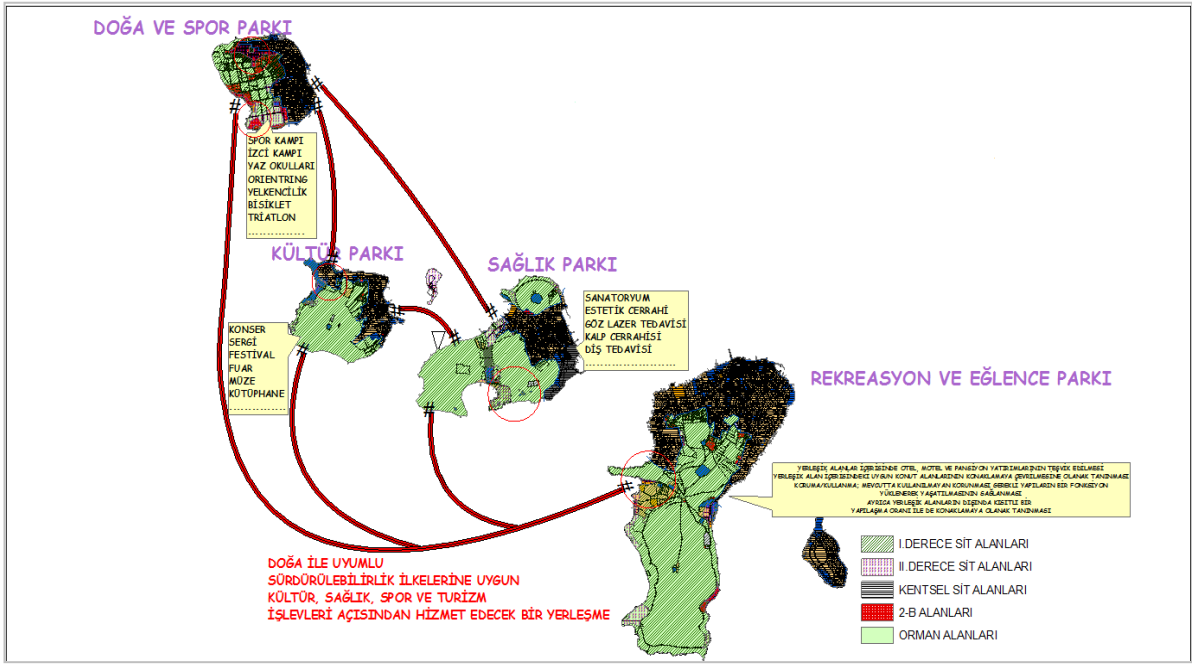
DOĞA VE SPOR PARKI

SPOR KAMPI
İZCİ KAMPI
YAZ OKULLARI
ORIENTRING
YELKENCİLİK
BİSİKLET
TRİATLON
...............

KÜLTÜR PARKI

KONSER
SERGİ
FESTİVAL
FUAR
MÜZE
KÜTÜPHANE
...............

SAĞLIK PARKI

SANATORYUM
ESTETİK CERRAHİ
GÖZ LAZER TEDAVİSİ
KALP CERRAHİSİ
DİŞ TEDAVİSİ
...............

REKREASYON VE EĞLENCE PARKI

YERLEŞİK ALANLAR İÇERİSİNDE OTEL, MOTEL VE PANSİYON YATIRIMLARININ TEŞVİK EDİLMESİ
YERLEŞİK ALAN İÇERİSİNDEKİ UYGUN KONUT ALANLARININ KONAKLAMAYA ÇEVRİLMESİNE OLANAK TANINMASI
KORUMA/KULLANMA; MEVCUTTA KULLANILMAYAN KORUNMASI, GEREKLİ YAPILARIN BİR FONKSİYON YÜKLENEREK YAŞATILMASININ SAĞLANMASI
AYRICA YERLEŞİK ALANLARIN DIŞINDA KISITLI BİR YAPILAŞMA ORANI İLE DE KONAKLAMAYA OLANAK TANINMASI

DOĞA İLE UYUMLU
SÜRDÜRÜLEBİLİRLİK İLKELERİNE UYGUN
KÜLTÜR, SAĞLIK, SPOR VE TURİZM
İŞLEVLERİ AÇISINDAN HİZMET EDECEK BİR YERLEŞME

I.DERECE SİT ALANLARI
II.DERECE SİT ALANLARI
KENTSEL SİT ALANLARI
2-B ALANLARI
ORMAN ALANLARI